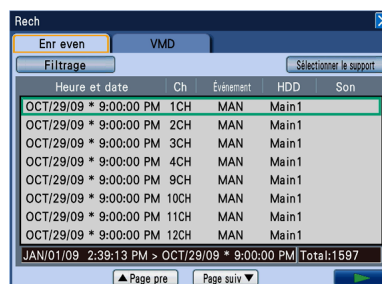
Rech

Enr even | VMD

Filtrage

Sélectionner le support

| Heure et date | Ch | Événement | HDD | Son |
|---|---|---|---|---|
| OCT/29/09 * 9:00:00 PM | 1CH | MAN | Main1 | |
| OCT/29/09 * 9:00:00 PM | 2CH | MAN | Main1 | |
| OCT/29/09 * 9:00:00 PM | 3CH | MAN | Main1 | |
| OCT/29/09 * 9:00:00 PM | 4CH | MAN | Main1 | |
| OCT/29/09 * 9:00:00 PM | 9CH | MAN | Main1 | |
| OCT/29/09 * 9:00:00 PM | 10CH | MAN | Main1 | |
| OCT/29/09 * 9:00:00 PM | 11CH | MAN | Main1 | |
| OCT/29/09 * 9:00:00 PM | 12CH | MAN | Main1 | |

JAN/01/09 2:39:13 PM > OCT/29/09 * 9:00:00 PM Total:1597

▲Page pre  Page suiv▼